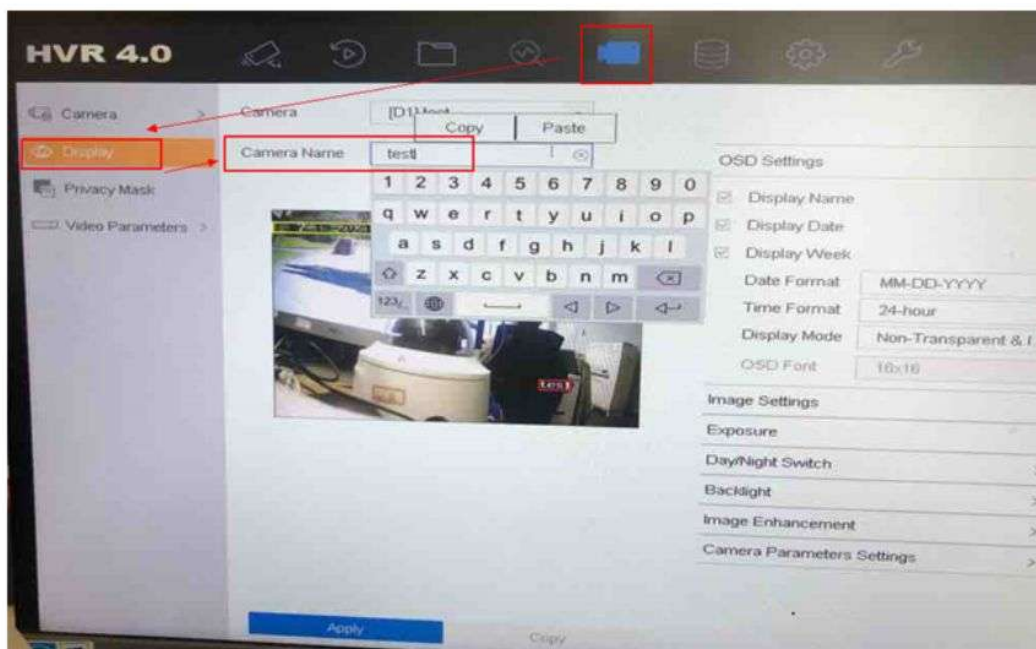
HVR 4.0

Camera
Display
Privacy Mask
Video Parameters

Camera [D1][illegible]
Copy Paste
Camera Name test

1 2 3 4 5 6 7 8 9 0
q w e r t y u i o p
a s d f g h j k l
z x c v b n m
123

test

OSD Settings
Display Name
Display Date
Display Week
Date Format MM-DD-YYYY
Time Format 24-hour
Display Mode Non-Transparent & I
OSD Font 16x16
Image Settings
Exposure
Day/Night Switch
Backlight
Image Enhancement
Camera Parameters Settings

Apply
Copy